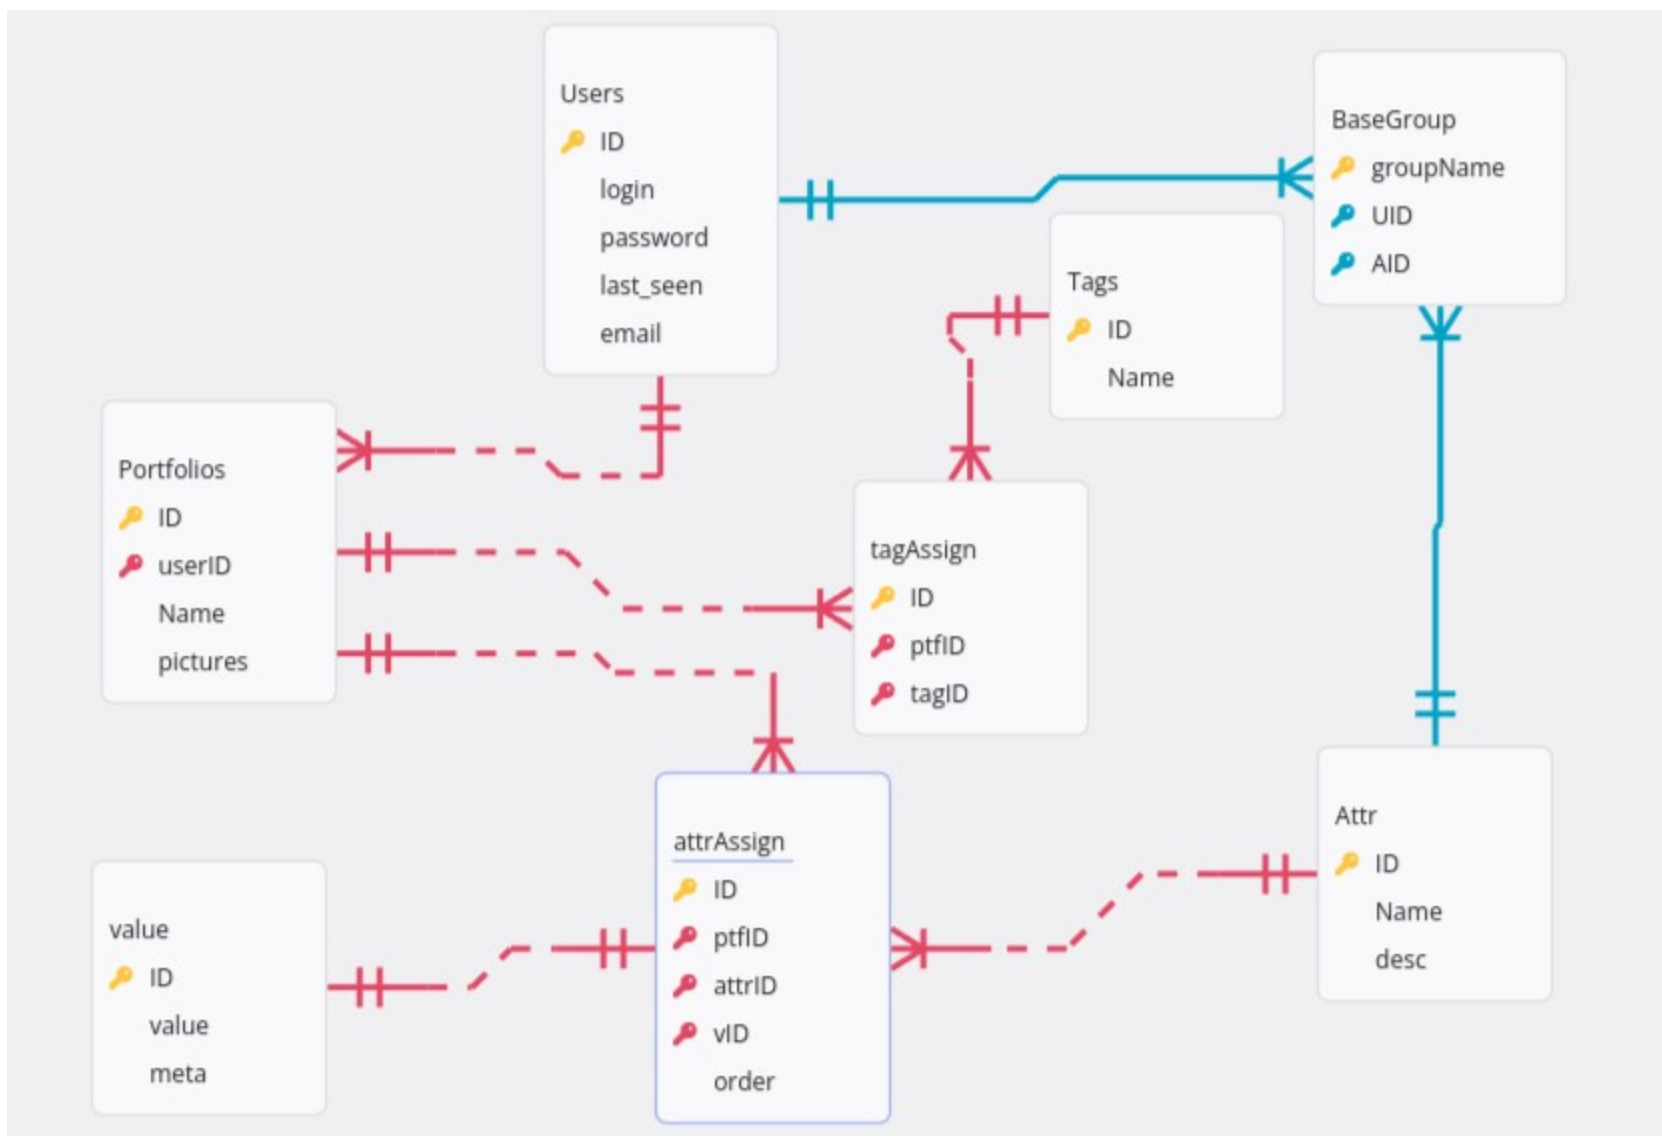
Users
ID
login
password
last_seen
email

BaseGroup
groupName
UID
AID

Tags
ID
Name

Portfolios
ID
userID
Name
pictures

tagAssign
ID
ptfID
tagID

attrAssign
ID
ptfID
attrID
vID
order

Attr
ID
Name
desc

value
ID
value
meta